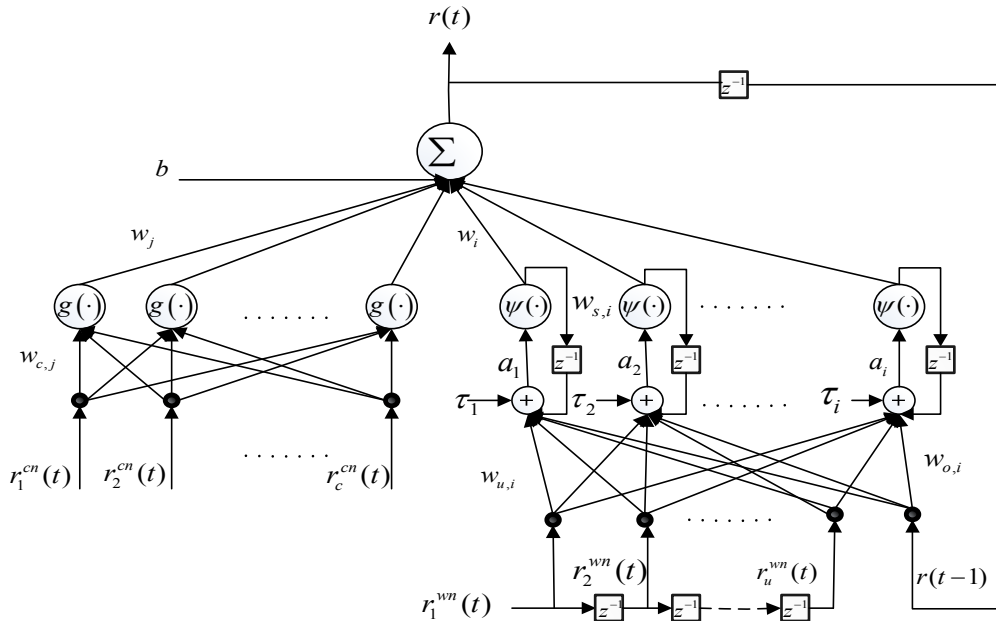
$r(t)$

$z^{-1}$

$\Sigma$

$b$

$w_j$

$w_i$

$g(\cdot)$ $g(\cdot)$ ....... $g(\cdot)$

$\psi(\cdot)$ $w_{s,i}$ $\psi(\cdot)$ ....... $\psi(\cdot)$

$w_{c,j}$

$a_1$ $z^{-1}$ $a_2$ $z^{-1}$ $a_i$ $z^{-1}$

$\tau_1$ + $\tau_2$ + ....... $\tau_i$ +

$r_1^{cn}(t)$ $r_2^{cn}(t)$ ....... $r_c^{cn}(t)$

$w_{u,i}$

$w_{o,i}$

.......

$r_2^{wn}(t)$ $r_u^{wn}(t)$ $r(t-1)$

$r_1^{wn}(t)$ $z^{-1}$ $z^{-1}$ $z^{-1}$